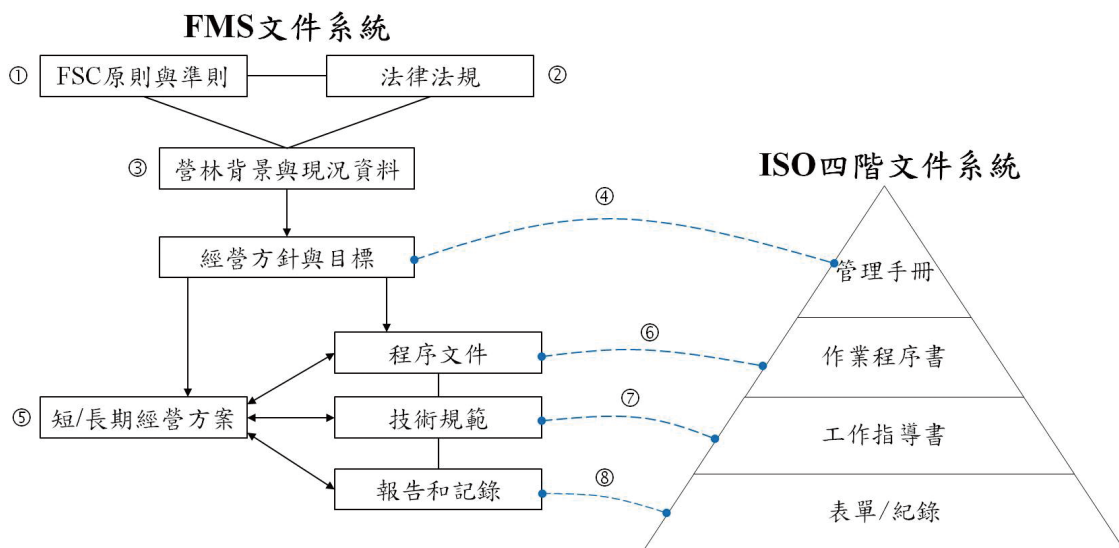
FMS文件系統

① FSC原則與準則

法律法規 ②

③ 營林背景與現況資料

經營方針與目標

⑤ 短/長期經營方案

程序文件

技術規範

報告和記錄

ISO四階文件系統

④

管理手冊

⑥

作業程序書

⑦

工作指導書

⑧

表單/紀錄